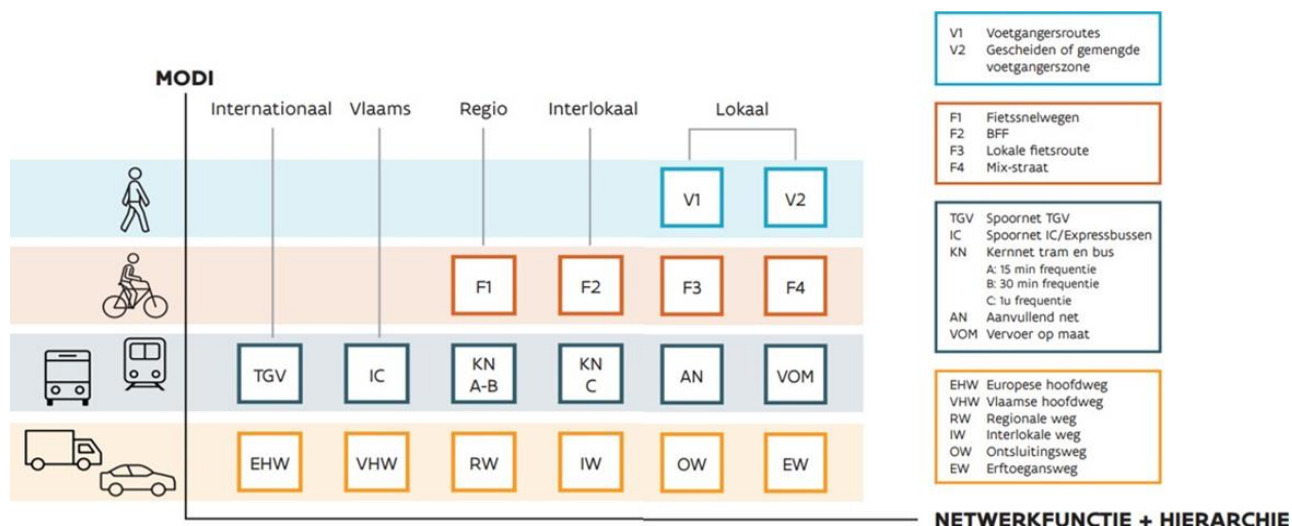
MODI

Internationaal | Vlaams | Regio | Interlokaal | Lokaal

V1 V2

F1 F2 F3 F4

TGV IC KN A-B KN C AN VOM

EHW VHW RW IW OW EW

NETWERKFUNCTIE + HIERARCHIE

V1 Voetgangersroutes
V2 Gescheiden of gemengde voetgangerszone

F1 Fietssnelwegen
F2 BFF
F3 Lokale fietsroute
F4 Mix-straat

TGV Spoornet TGV
IC Spoornet IC/Expressbussen
KN Kernnet tram en bus
A: 15 min frequentie
B: 30 min frequentie
C: 1u frequentie
AN Aanvullend net
VOM Vervoer op maat

EHW Europese hoofdweg
VHW Vlaamse hoofdweg
RW Regionale weg
IW Interlokale weg
OW Ontsluitingsweg
EW Erftoegansweg